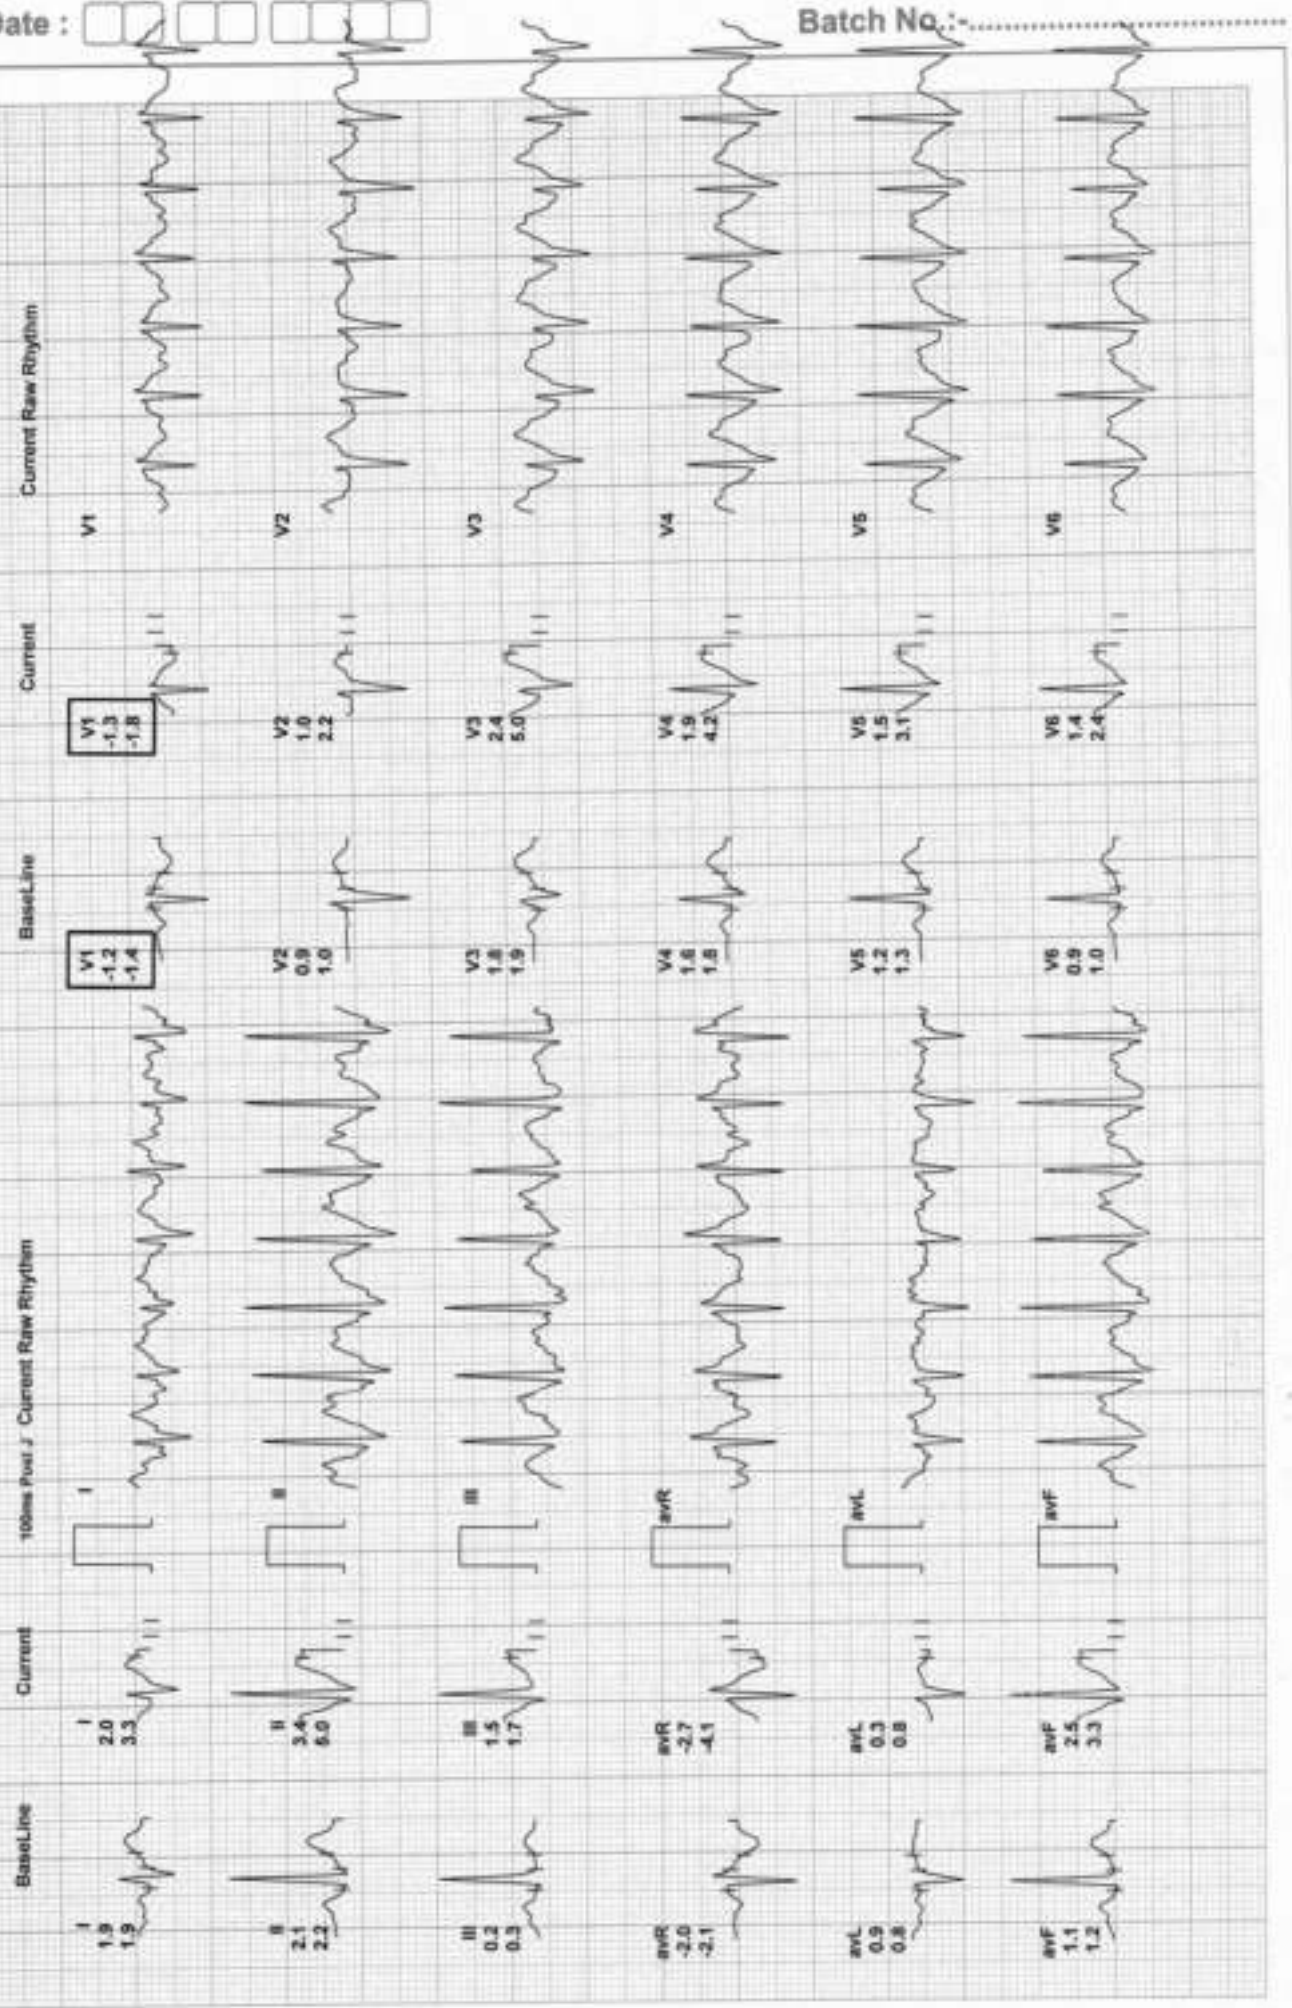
Date :

Batch No.:-

BaseLine

I
1.9
1.9

II
2.1
2.2

III
0.2
0.3

avR
-2.0
-2.1

avL
0.9
0.8

avF
1.1
1.2

Current

I
2.0
3.3

II
3.4
6.0

III
1.5
1.7

avR
-2.7
-4.1

avL
0.3
0.8

avF
2.5
3.3

100ms Post J

Current Raw Rhythm

I

II

III

avR

avL

avF

BaseLine

V1
-1.2
-1.4

V2
0.9
1.0

V3
1.8
1.9

V4
1.8
1.8

V5
1.2
1.3

V6
0.9
1.0

Current

V1
-1.3
-1.8

V2
1.0
2.2

V3
2.4
5.0

V4
1.9
4.2

V5
1.5
3.1

V6
1.4
2.4

Current Raw Rhythm

V1

V2

V3

V4

V5

V6